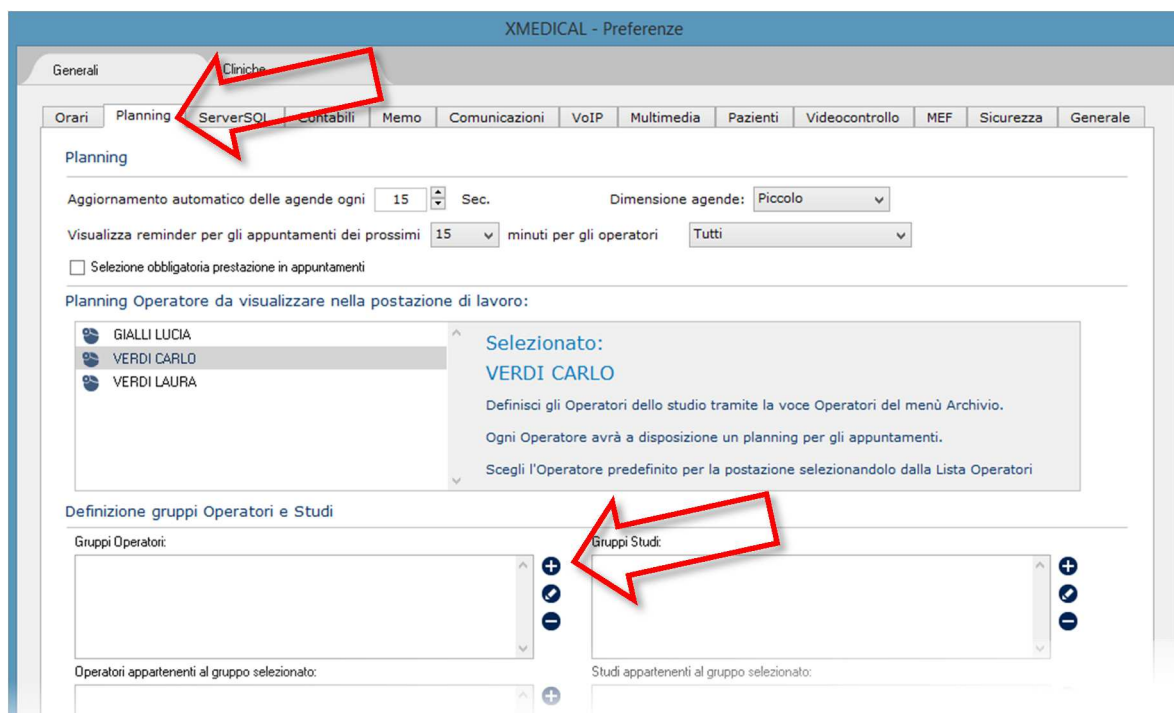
XMEDICAL - Preferenze

Generali | Cliniche

Orari | Planning | ServerSQL | Contabili | Memo | Comunicazioni | VoIP | Multimedia | Pazienti | Videocontrollo | MEF | Sicurezza | Generale

Planning

Aggiornamento automatico delle agende ogni 15 Sec.

Dimensione agende: Piccolo

Visualizza reminder per gli appuntamenti dei prossimi 15 minuti per gli operatori Tutti

Selezione obbligatoria prestazione in appuntamenti

Planning Operatore da visualizzare nella postazione di lavoro:

GIALLI LUCIA
VERDI CARLO
VERDI LAURA

Selezionato:
VERDI CARLO

Definisci gli Operatori dello studio tramite la voce Operatori del menù Archivio.

Ogni Operatore avrà a disposizione un planning per gli appuntamenti.

Scegli l'Operatore predefinito per la postazione selezionandolo dalla Lista Operatori

Definizione gruppi Operatori e Studi

Gruppi Operatori:

Gruppi Studi:

Operatori appartenenti al gruppo selezionato:

Studi appartenenti al gruppo selezionato: